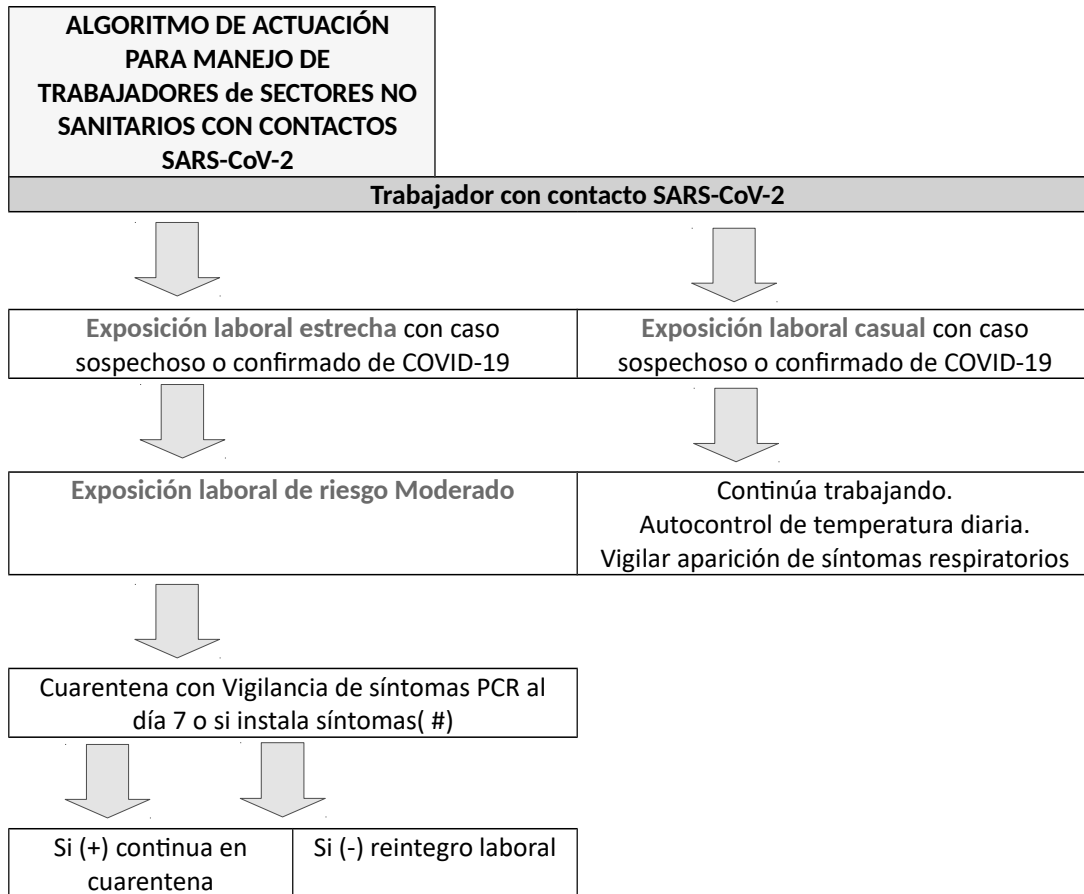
ALGORITMO DE ACTUACIÓN PARA MANEJO DE TRABAJADORES de SECTORES NO SANITARIOS CON CONTACTOS SARS-CoV-2

Trabajador con contacto SARS-CoV-2

Exposición laboral estrecha con caso sospechoso o confirmado de COVID-19

Exposición laboral casual con caso sospechoso o confirmado de COVID-19

Exposición laboral de riesgo Moderado

Continúa trabajando.
Autocontrol de temperatura diaria.
Vigilar aparición de síntomas respiratorios

Cuarentena con Vigilancia de síntomas PCR al día 7 o si instala síntomas( #)

Si (+) continua en cuarentena

Si (-) reintegro laboral